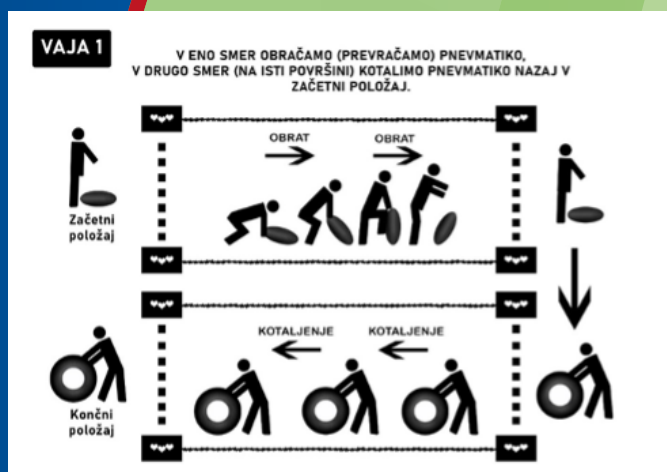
VAJA 1

V ENO SMER OBRAČAMO (PREVRAČAMO) PNEVMATIKO, V DRUGO SMER (NA ISTI POVRŠINI) KOTALIMO PNEVMATIKO NAZAJ V ZAČETNI POLOŽAJ.

OBRAT

OBRAT

Začetni položaj

KOTALJENJE

KOTALJENJE

Končni položaj